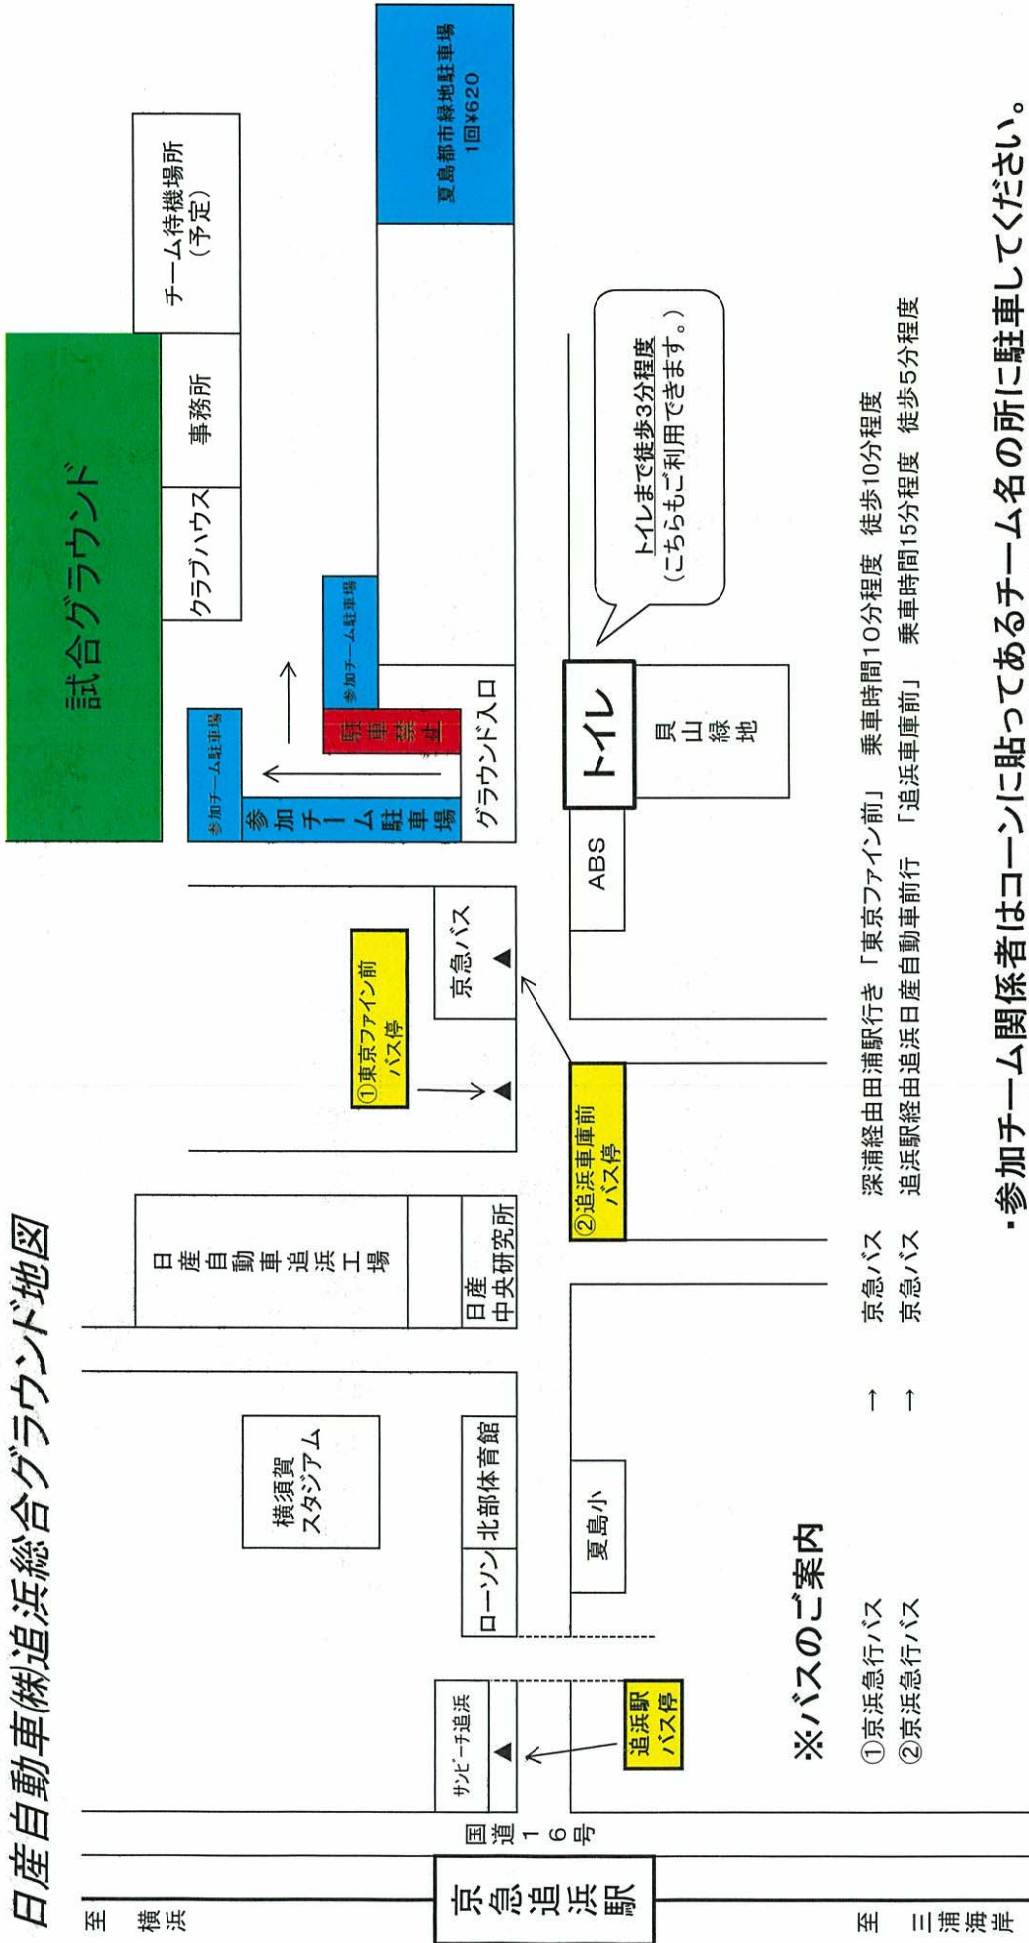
日産自動車(株)追浜総合グラウンド地図

至 横浜

京急追浜駅

至 三浦海岸

国道16号

サンビーチ追浜

追浜駅バス停

ローソン

北部体育館

横須賀スタジアム

夏島小

日産自動車追浜工場

日産中央研究所

①東京ファイン前バス停

②追浜車庫前バス停

京急バス

ABS

トイレ

貝山緑地

トイレまで徒歩3分程度（こちらもご利用できます。）

参加チーム駐車場

参加チーム駐車場

参加チーム駐車場

駐車禁止

グラウンド入口

試合グラウンド

クラブハウス

事務所

チーム待機場所（予定）

夏島都市緑地駐車場 1回¥620

※バスのご案内

①京浜急行バス → 京急バス 深浦経由田浦駅行き 「東京ファイン前」 乗車時間10分程度 徒歩10分程度

②京浜急行バス → 京急バス 追浜駅経由追浜日産自動車前行 「追浜車庫前」 乗車時間15分程度 徒歩5分程度

・参加チーム関係者はコーンに貼ってあるチーム名の所に駐車してください。